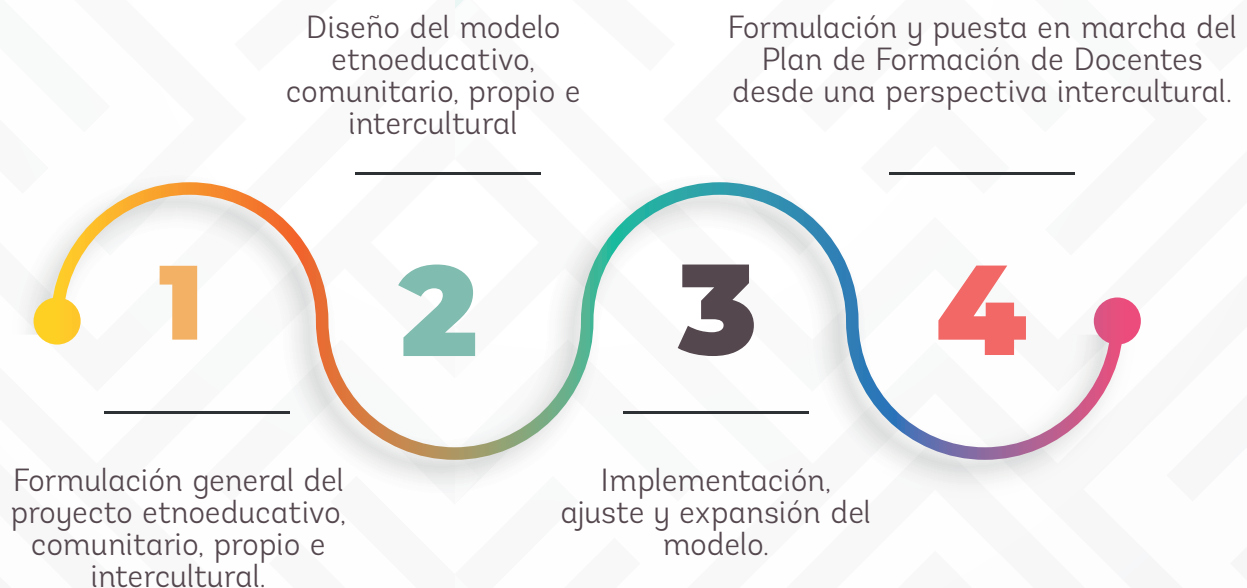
1

Formulación general del proyecto etnoeducativo, comunitario, propio e intercultural.

2

Diseño del modelo etnoeducativo, comunitario, propio e intercultural

3

Implementación, ajuste y expansión del modelo.

4

Formulación y puesta en marcha del Plan de Formación de Docentes desde una perspectiva intercultural.